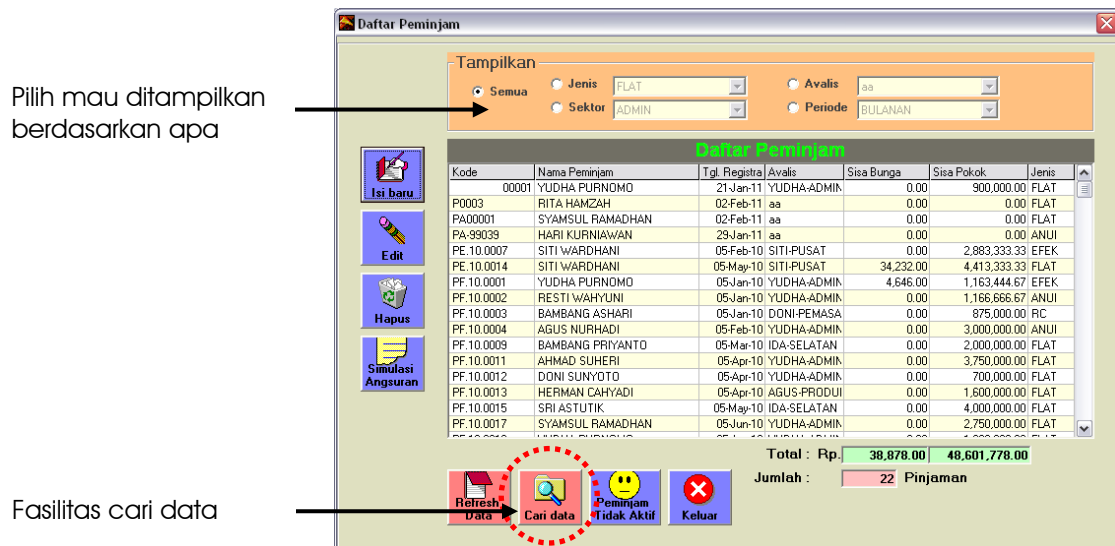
Daftar Peminjam

Pilih mau ditampilkan berdasarkan apa

Tampilkan
Semua
Jenis FLAT
Sektor ADMIN
Avalis aa
Periode BULANAN

Isi baru
Edit
Hapus
Simulasi Angsuran

Daftar Peminjam

| Kode | Nama Peminjam | Tgl. Registra | Avalis | Sisa Bunga | Sisa Pokok | Jenis |
|---|---|---|---|---|---|---|
| 00001 | YUDHA PURNOMO | 21-Jan-11 | YUDHA-ADMIN | 0.00 | 900,000.00 | FLAT |
| P0003 | RITA HAMZAH | 02-Feb-11 | aa | 0.00 | 0.00 | FLAT |
| PA00001 | SYAMSUL RAMADHAN | 02-Feb-11 | aa | 0.00 | 0.00 | FLAT |
| PA-99039 | HARI KURNIAWAN | 29-Jan-11 | aa | 0.00 | 0.00 | ANUI |
| PE.10.0007 | SITI WARDHANI | 05-Feb-10 | SITI-PUSAT | 0.00 | 2,883,333.33 | EFEK |
| PE.10.0014 | SITI WARDHANI | 05-May-10 | SITI-PUSAT | 34,232.00 | 4,413,333.33 | FLAT |
| PF.10.0001 | YUDHA PURNOMO | 05-Jan-10 | YUDHA-ADMIN | 4,646.00 | 1,163,444.67 | EFEK |
| PF.10.0002 | RESTI WAHYUNI | 05-Jan-10 | YUDHA-ADMIN | 0.00 | 1,166,666.67 | ANUI |
| PF.10.0003 | BAMBANG ASHARI | 05-Jan-10 | DONI-PEMASA | 0.00 | 875,000.00 | RC |
| PF.10.0004 | AGUS NURHADI | 05-Feb-10 | YUDHA-ADMIN | 0.00 | 3,000,000.00 | ANUI |
| PF.10.0009 | BAMBANG PRIYANTO | 05-Mar-10 | IDA-SELATAN | 0.00 | 2,000,000.00 | FLAT |
| PF.10.0011 | AHMAD SUHERI | 05-Apr-10 | YUDHA-ADMIN | 0.00 | 3,750,000.00 | FLAT |
| PF.10.0012 | DONI SUNYOTO | 05-Apr-10 | YUDHA-ADMIN | 0.00 | 700,000.00 | FLAT |
| PF.10.0013 | HERMAN CAHYADI | 05-Apr-10 | AGUS-PRODUI | 0.00 | 1,600,000.00 | FLAT |
| PF.10.0015 | SRI ASTUTIK | 05-May-10 | IDA-SELATAN | 0.00 | 4,000,000.00 | FLAT |
| PF.10.0017 | SYAMSUL RAMADHAN | 05-Jun-10 | YUDHA-ADMIN | 0.00 | 2,750,000.00 | FLAT |

Total : Rp. 38,878.00 48,601,778.00
Jumlah : 22 Pinjaman

Fasilitas cari data

Refresh Data
Cari data
Peminjam Tidak Aktif
Keluar